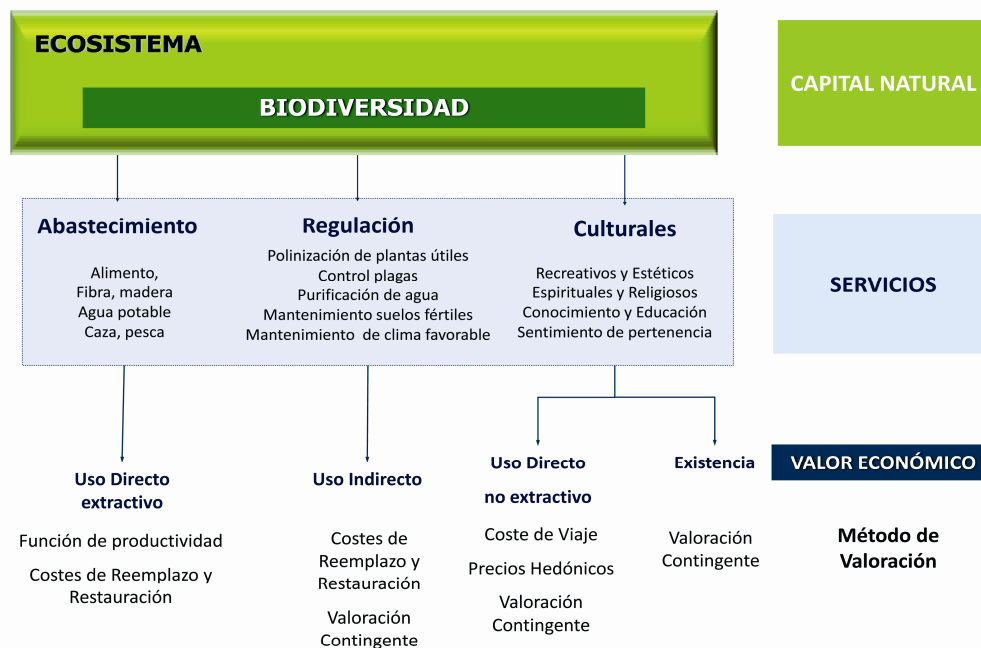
ECOSISTEMA

BIODIVERSIDAD

CAPITAL NATURAL

Abastecimiento

Alimento,
Fibra, madera
Agua potable
Caza, pesca

Regulación

Polinización de plantas útiles
Control plagas
Purificación de agua
Mantenimiento suelos fértiles
Mantenimiento de clima favorable

Culturales

Recreativos y Estéticos
Espirituales y Religiosos
Conocimiento y Educación
Sentimiento de pertenencia

SERVICIOS

Uso Directo extractivo

Función de productividad

Costes de Reemplazo y Restauración

Uso Indirecto

Costes de Reemplazo y Restauración

Valoración Contingente

Uso Directo no extractivo

Coste de Viaje

Precios Hedónicos

Valoración Contingente

Existencia

Valoración Contingente

VALOR ECONÓMICO

Método de Valoración